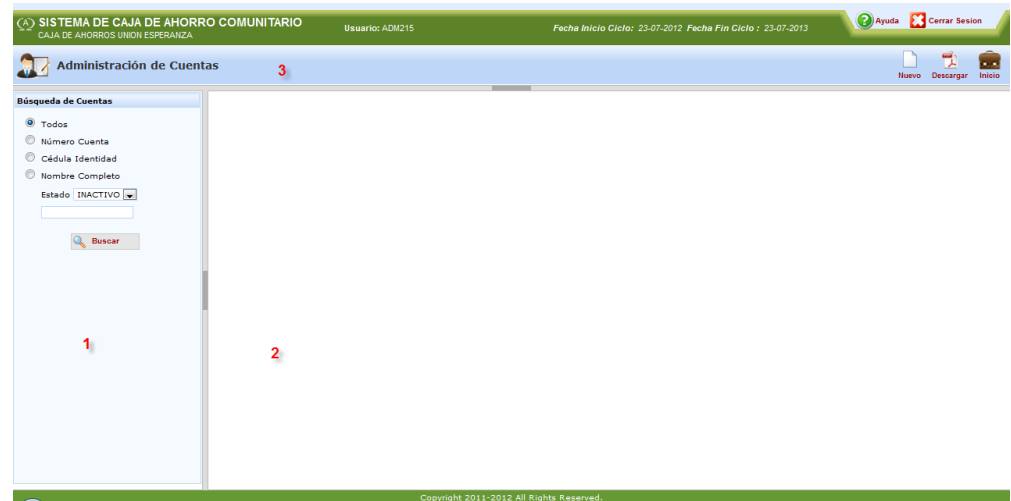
SISTEMA DE CAJA DE AHORRO COMUNITARIO
CAJA DE AHORROS UNION ESPERANZA

Usuario: ADM215

Fecha Inicio Ciclo: 23-07-2012 Fecha Fin Ciclo : 23-07-2013

Ayuda Cerrar Sesion

Administración de Cuentas

3

Nuevo Descargar Inicio

Búsqueda de Cuentas

Todos
Número Cuenta
Cédula Identidad
Nombre Completo

Estado INACTIVO

Buscar

1

2

Copyright 2011-2012 All Rights Reserved.